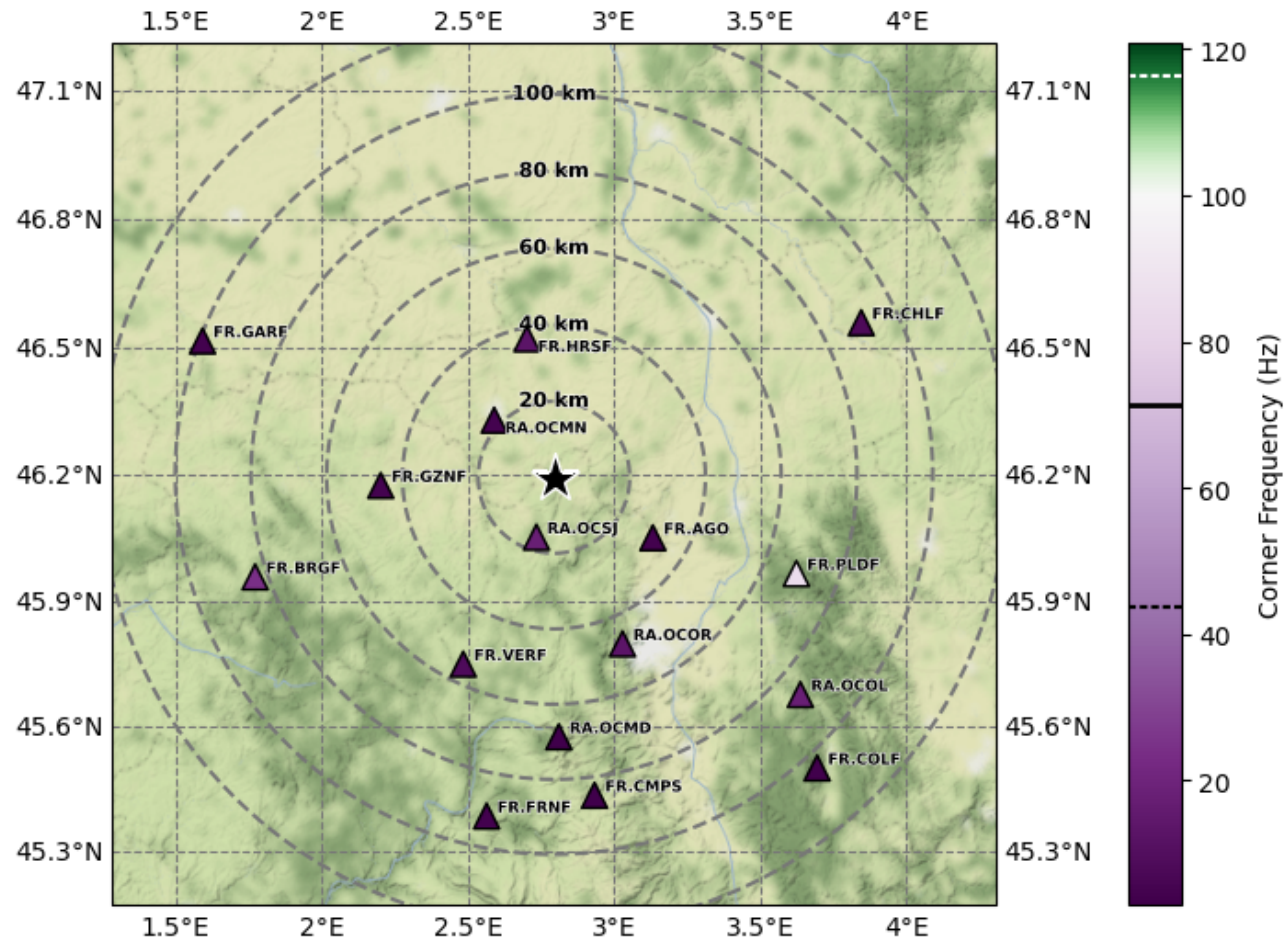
1.5°E 2°E 2.5°E 3°E 3.5°E 4°E

47.1°N
46.8°N
46.5°N
46.2°N
45.9°N
45.6°N
45.3°N

100 km
80 km
60 km
40 km
20 km

FR.GARF
FR.HRSF
FR.CHLF
RA.OCMN
FR.GZNF
RA.OCSJ
FR.AGO
FR.BRGF
FR.PLDF
RA.OCOR
FR.VERF
RA.OCOL
RA.OCMD
FR.COLF
FR.CMPS
FR.FRNF

1.5°E 2°E 2.5°E 3°E 3.5°E 4°E

47.1°N
46.8°N
46.5°N
46.2°N
45.9°N
45.6°N
45.3°N

120
100
80
60
40
20
Corner Frequency (Hz)